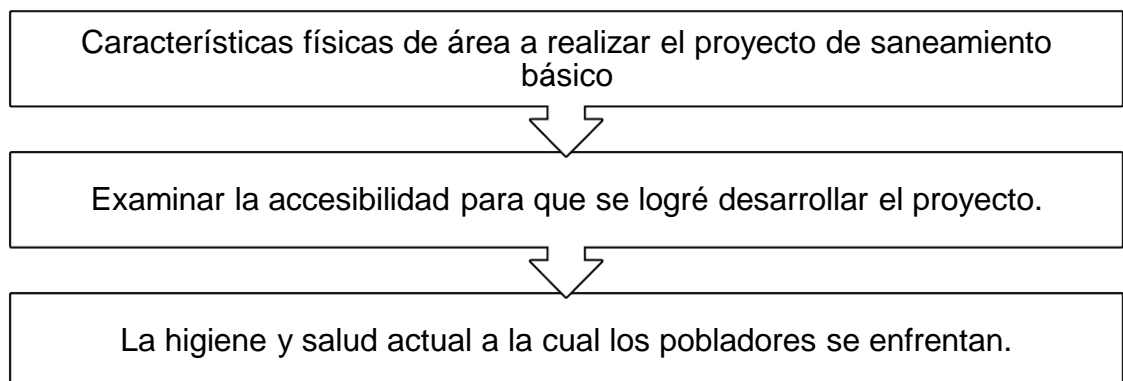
Características físicas de área a realizar el proyecto de saneamiento básico

Examinar la accesibilidad para que se logré desarrollar el proyecto.

La higiene y salud actual a la cual los pobladores se enfrentan.